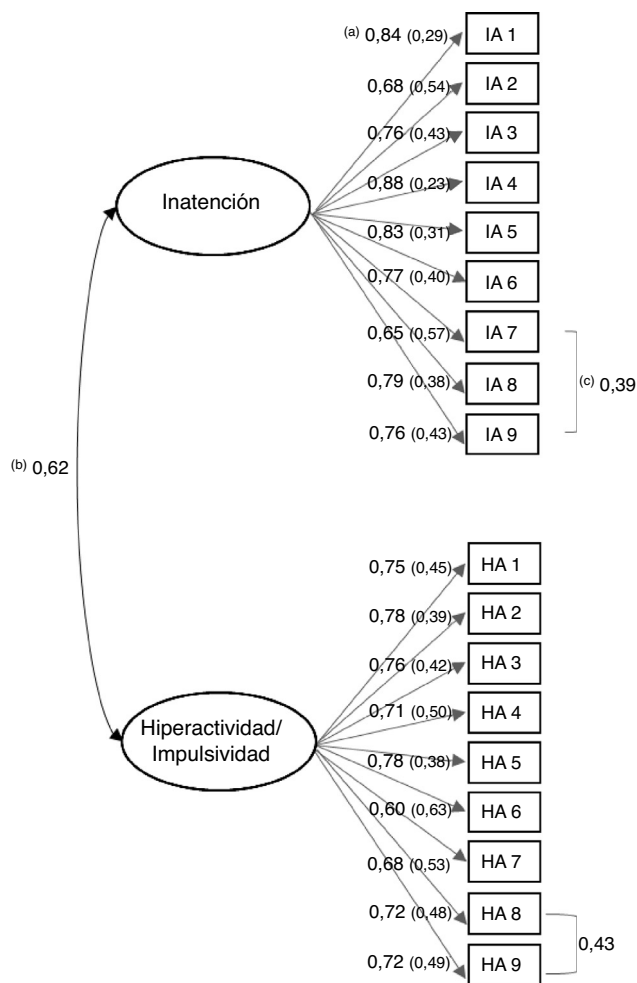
(a) 0,84 (0,29) IA 1
0,68 (0,54) IA 2
0,76 (0,43) IA 3
0,88 (0,23) IA 4
0,83 (0,31) IA 5
0,77 (0,40) IA 6
0,65 (0,57) IA 7
0,79 (0,38) IA 8
0,76 (0,43) IA 9

Inatención

(c) 0,39

(b) 0,62

0,75 (0,45) HA 1
0,78 (0,39) HA 2
0,76 (0,42) HA 3
0,71 (0,50) HA 4
0,78 (0,38) HA 5
0,60 (0,63) HA 6
0,68 (0,53) HA 7
0,72 (0,48) HA 8
0,72 (0,49) HA 9

Hiperactividad/ Impulsividad

0,43